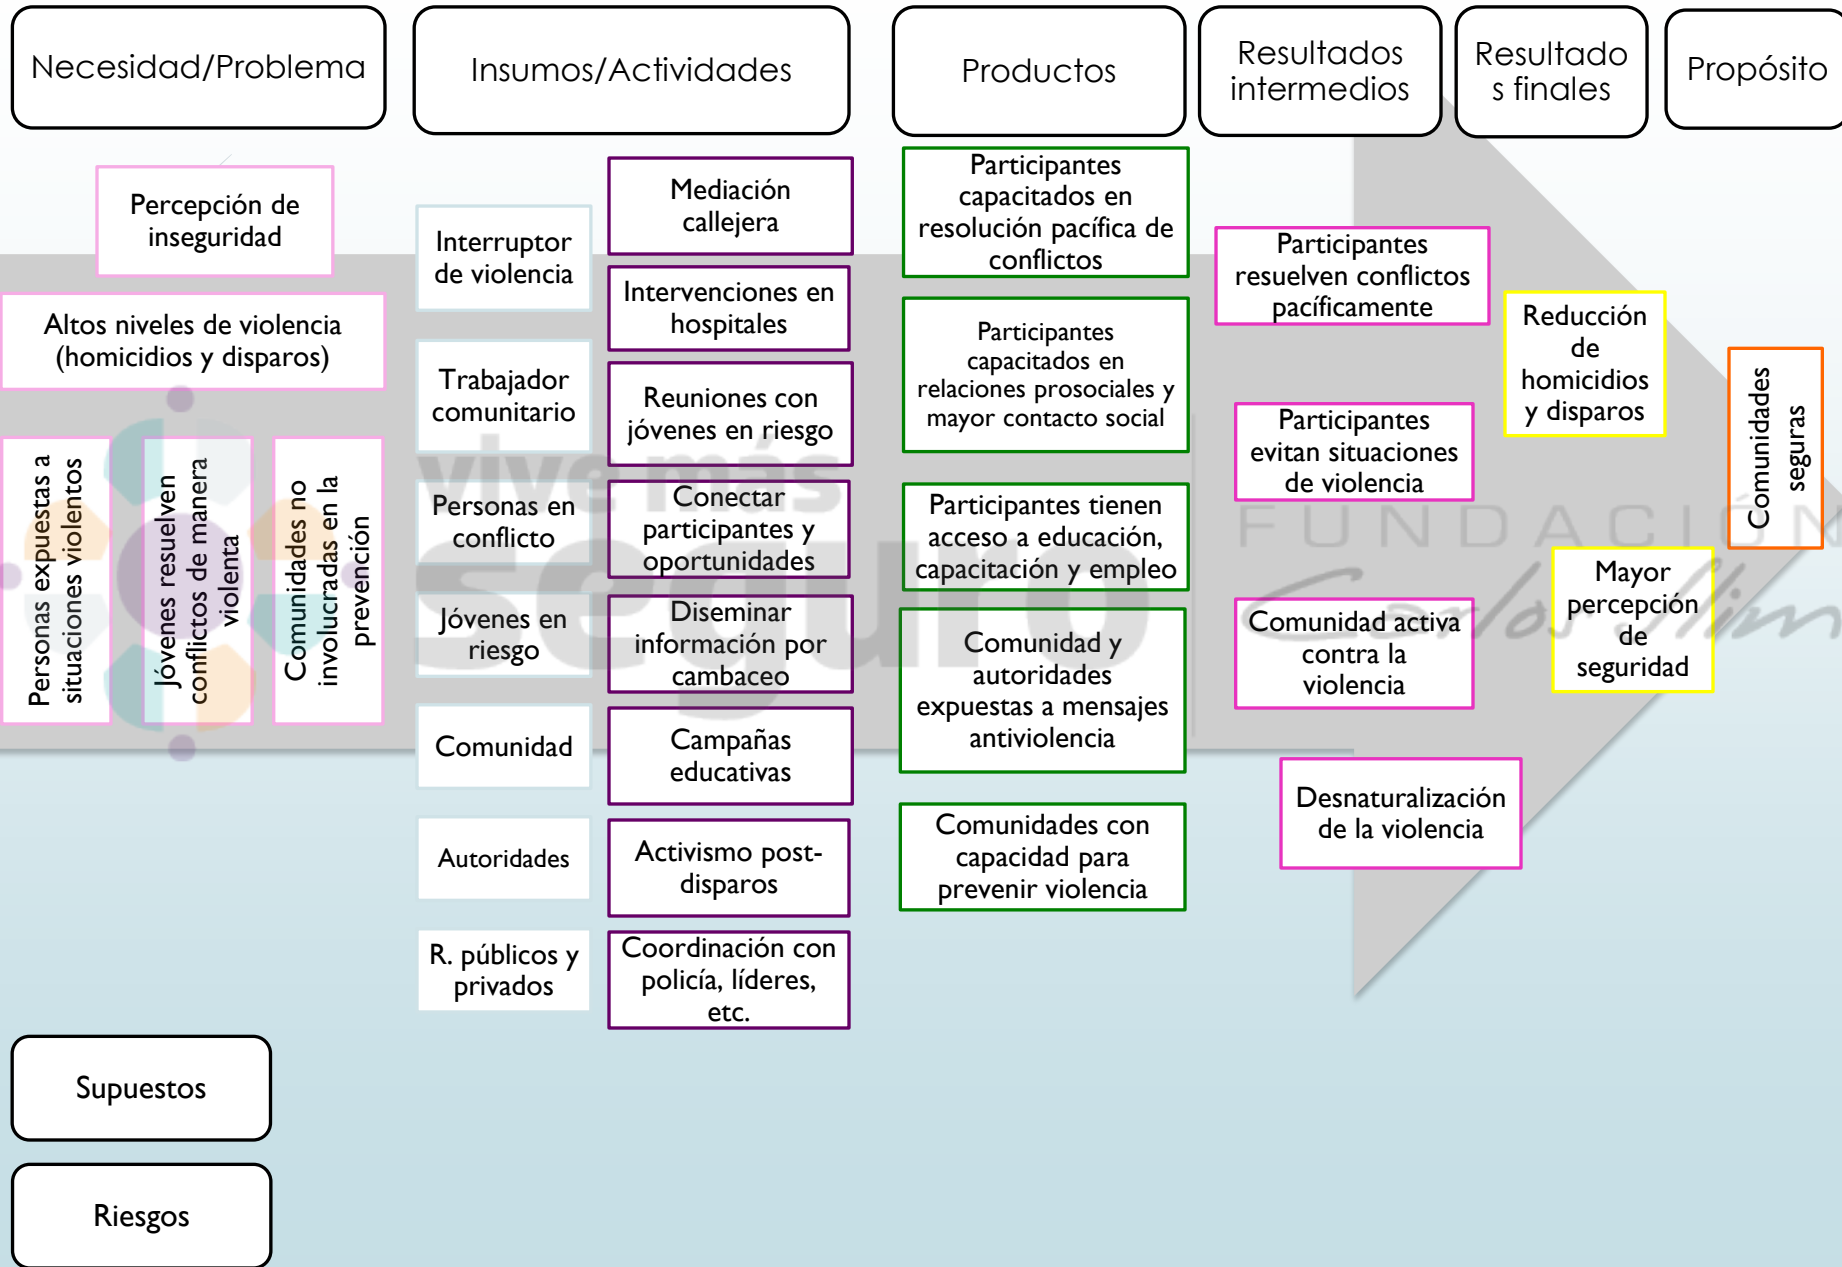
Necesidad/Problema

Insumos/Actividades

Productos

Resultados intermedios

Resultado s finales

Propósito

Percepción de inseguridad

Altos niveles de violencia (homicidios y disparos)

Personas expuestas a situaciones violentos

Jóvenes resuelven conflictos de manera violenta

Comunidades no involucradas en la prevención

Interruptor de violencia

Trabajador comunitario

Personas en conflicto

Jóvenes en riesgo

Comunidad

Autoridades

R. públicos y privados

Mediación callejera

Intervenciones en hospitales

Reuniones con jóvenes en riesgo

Conectar participantes y oportunidades

Diseminar información por cambaceo

Campañas educativas

Activismo post-disparos

Coordinación con policía, líderes, etc.

Participantes capacitados en resolución pacífica de conflictos

Participantes capacitados en relaciones prosociales y mayor contacto social

Participantes tienen acceso a educación, capacitación y empleo

Comunidad y autoridades expuestas a mensajes antiviolencia

Comunidades con capacidad para prevenir violencia

Participantes resuelven conflictos pacíficamente

Participantes evitan situaciones de violencia

Comunidad activa contra la violencia

Desnaturalización de la violencia

Reducción de homicidios y disparos

Mayor percepción de seguridad

Comunidades seguras

vive más seguro

FUNDACIÓN Carlos Slim

Supuestos

Riesgos